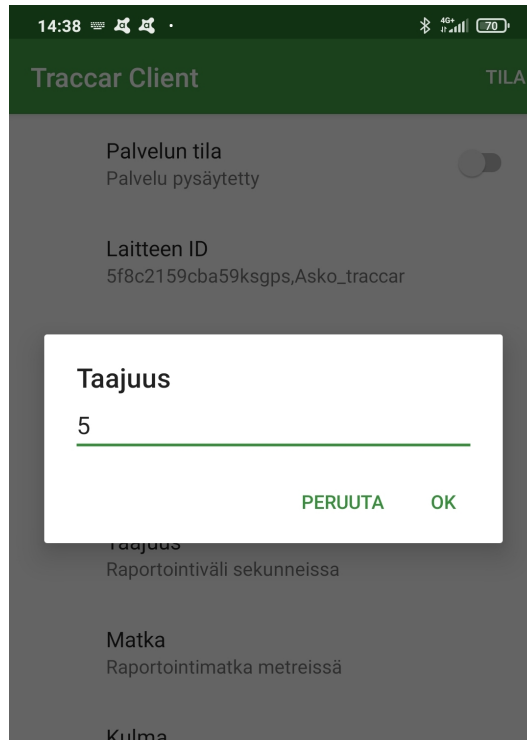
14:38

4G+ 70

Traccar Client

TILA

Palvelun tila
Palvelu pysäytetty

Laitteen ID
5f8c2159cba59ksgps,Asko_traccar

Taajuus

5

PERUUTA OK

Taajuus
Raportointiväli sekunneissa

Matka
Raportointimatka metreissä

Kulma